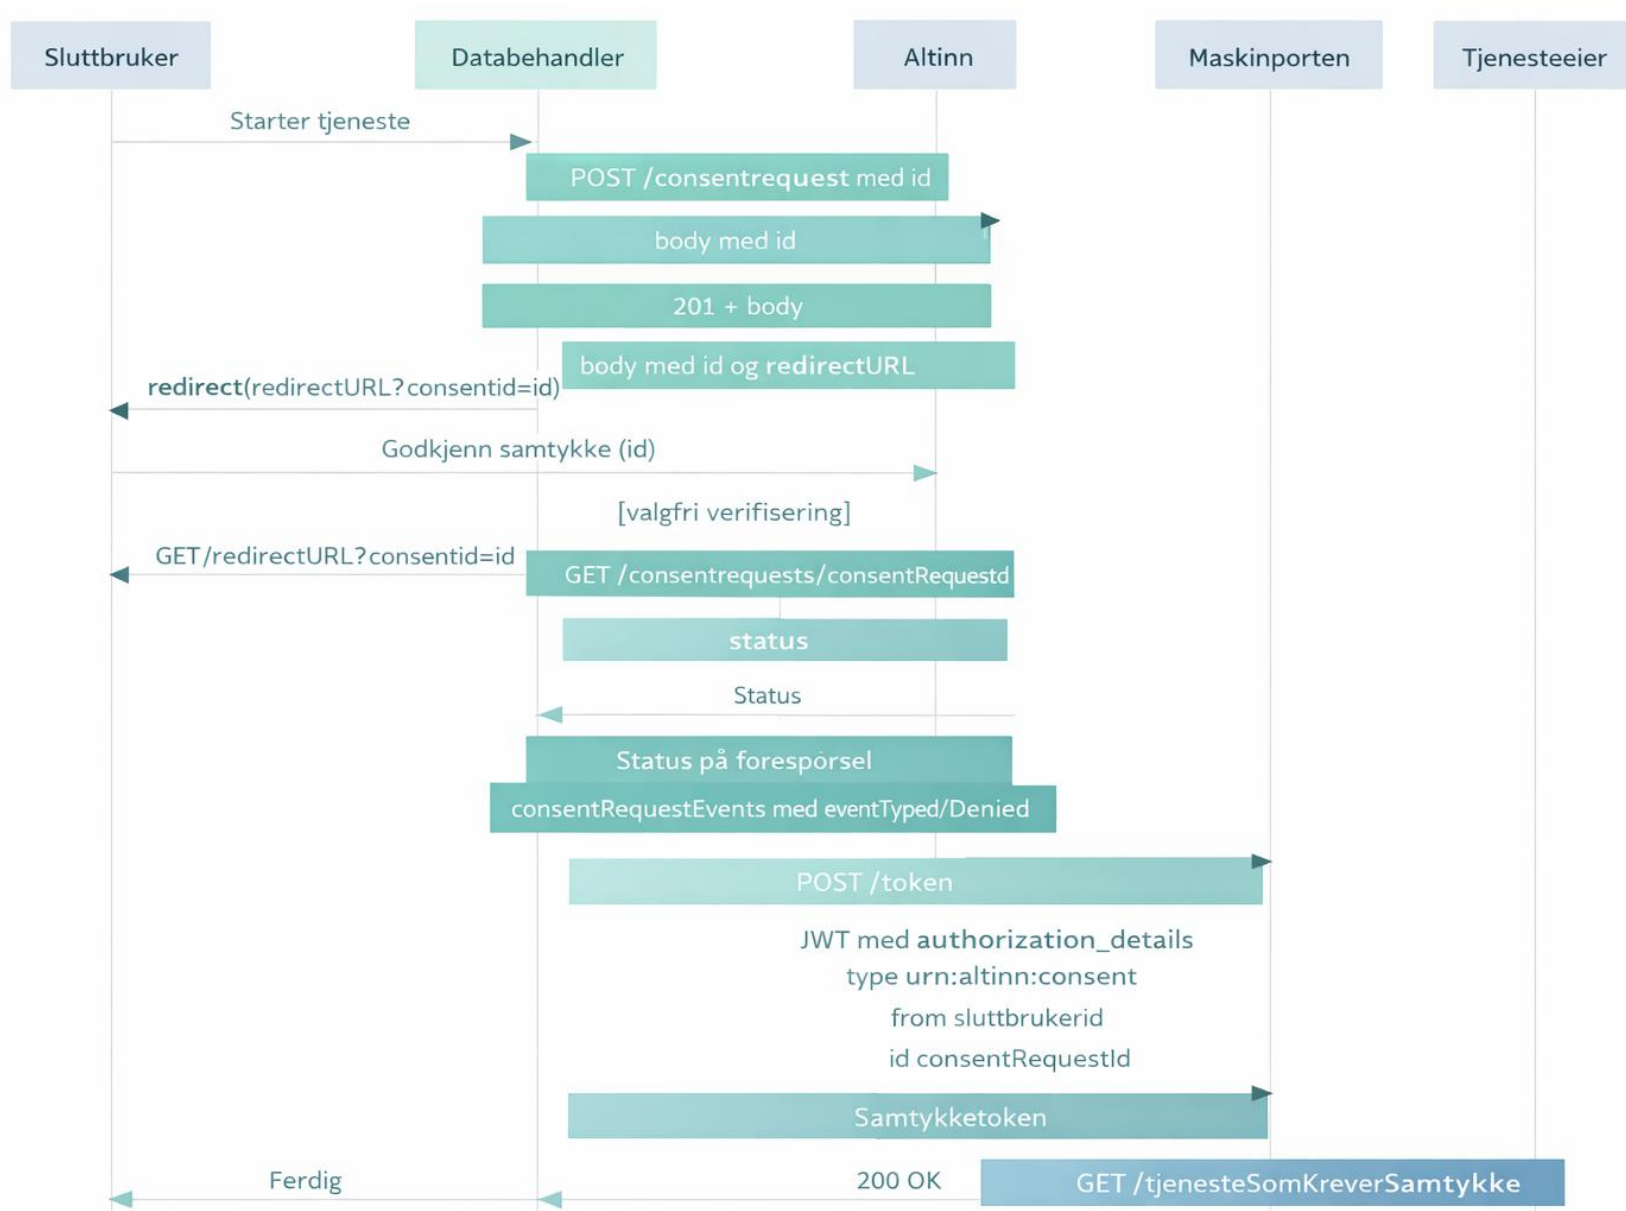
Sluttbruker

Databehandler

Altinn

Maskinporten

Tjenesteeier

Starter tjeneste

POST /consentrequest med id

body med id

201 + body

body med id og redirectURL

redirect(redirectURL?consentid=id)

Godkjenn samtykke (id)

[valgfri verifisering]

GET/redirectURL?consentid=id

GET /consentrequests/consentRequestd

status

Status

Status på forespørsel

consentRequestEvents med eventTyped/Denied

POST /token

JWT med authorization_details
type urn:altinn:consent
from sluttbrukerid
id consentRequestId

Samtykketoken

Ferdig

200 OK

GET /tjenesteSomKreverSamtykke